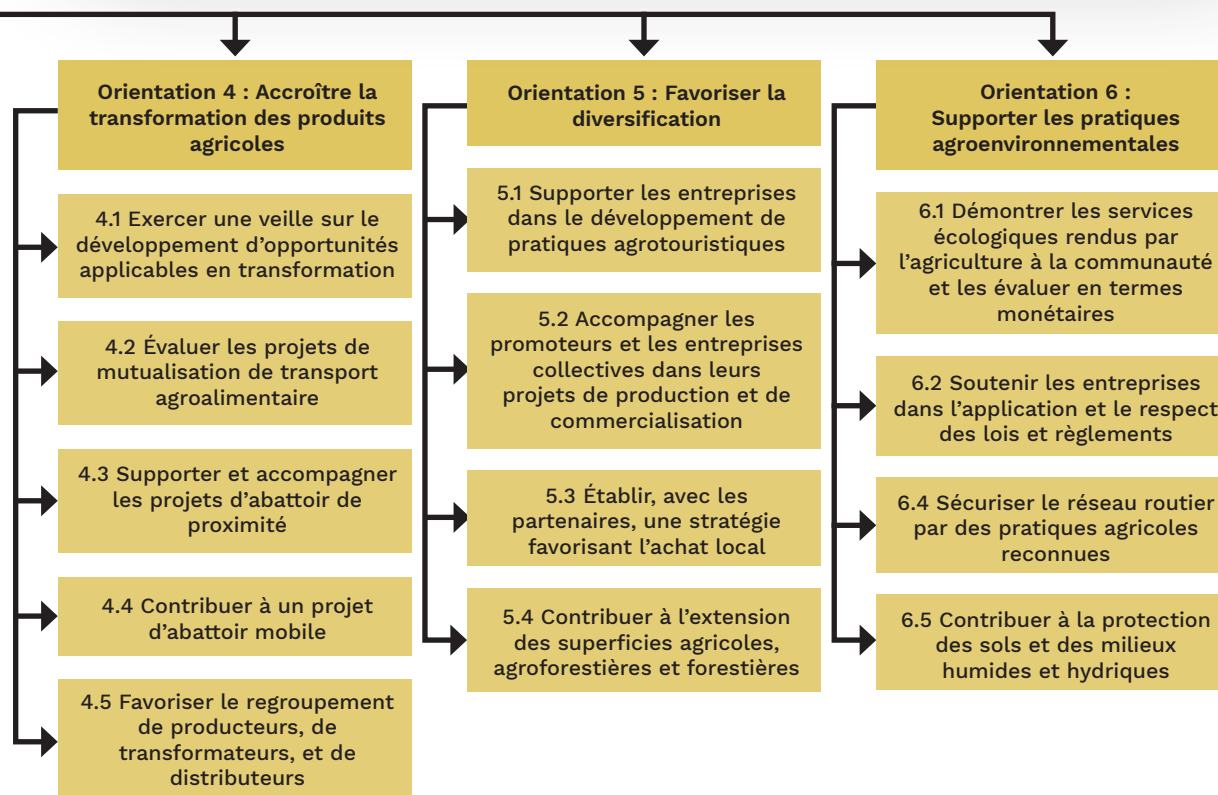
Orientation 4 : Accroître la transformation des produits agricoles

4.1 Exercer une veille sur le développement d'opportunités applicables en transformation

4.2 Évaluer les projets de mutualisation de transport agroalimentaire

4.3 Supporter et accompagner les projets d'abattoir de proximité

4.4 Contribuer à un projet d'abattoir mobile

4.5 Favoriser le regroupement de producteurs, de transformateurs, et de distributeurs

Orientation 5 : Favoriser la diversification

5.1 Supporter les entreprises dans le développement de pratiques agrotouristiques

5.2 Accompagner les promoteurs et les entreprises collectives dans leurs projets de production et de commercialisation

5.3 Établir, avec les partenaires, une stratégie favorisant l'achat local

5.4 Contribuer à l'extension des superficies agricoles, agroforestières et forestières

Orientation 6 : Supporter les pratiques agroenvironnementales

6.1 Démontrer les services écologiques rendus par l'agriculture à la communauté et les évaluer en termes monétaires

6.2 Soutenir les entreprises dans l'application et le respect des lois et règlements

6.4 Sécuriser le réseau routier par des pratiques agricoles reconnues

6.5 Contribuer à la protection des sols et des milieux humides et hydriques